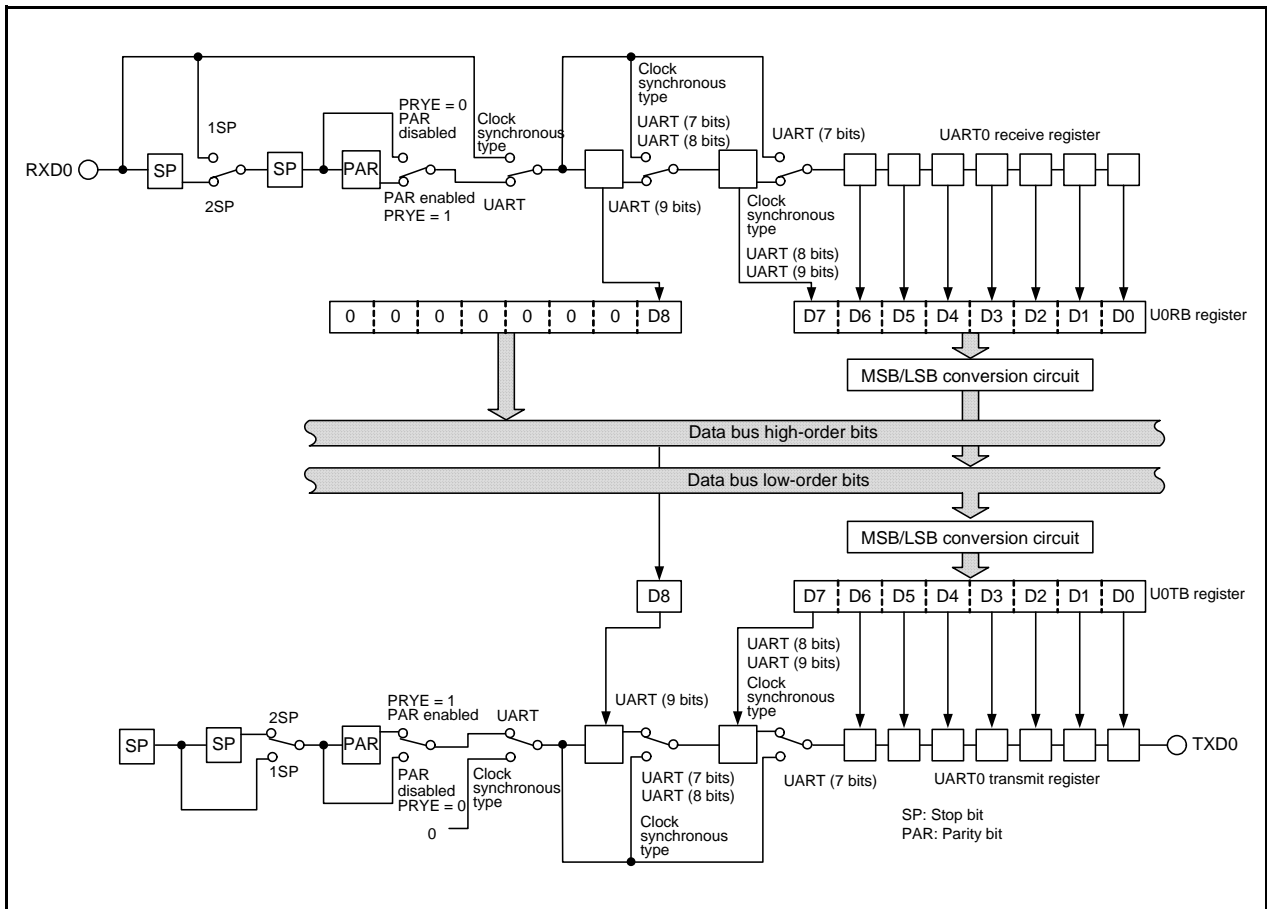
Clock synchronous type
UART (7 bits)
UART (8 bits)
UART (7 bits)
UART0 receive register
PRYE = 0
PAR disabled
Clock synchronous type
1SP
RXD0
SP
SP
PAR
2SP
PAR enabled
PRYE = 1
UART
UART (9 bits)
Clock synchronous type
UART (8 bits)
UART (9 bits)

| 0 | 0 | 0 | 0 | 0 | 0 | 0 | D8 |
|---|---|---|---|---|---|---|---|

| D7 | D6 | D5 | D4 | D3 | D2 | D1 | D0 |
|---|---|---|---|---|---|---|---|

U0RB register
MSB/LSB conversion circuit
Data bus high-order bits
Data bus low-order bits
MSB/LSB conversion circuit
D8

| D7 | D6 | D5 | D4 | D3 | D2 | D1 | D0 |
|---|---|---|---|---|---|---|---|

U0TB register
UART (8 bits)
UART (9 bits)
Clock synchronous type
UART (9 bits)
PRYE = 1
PAR enabled
UART
2SP
SP
SP
PAR
1SP
PAR disabled
PRYE = 0
Clock synchronous type
0
UART (7 bits)
UART (8 bits)
Clock synchronous type
UART (7 bits)
UART0 transmit register
TXD0
SP: Stop bit
PAR: Parity bit